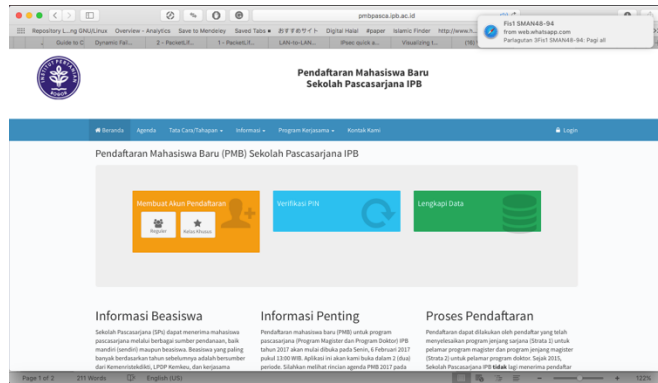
pmbpasca.ipb.ac.id

Repository L...ng GNU/Linux Overview - Analytics Save to Mendeley Saved Tabs ■ おすすめサイト Digital Halal #paper Islamic Finder http://www.h...

Guide to C Dynamic Fal... 2 - PacketLif... 1 - PacketLif... LAN-to-LAN... IPsec quick a... Visualizing t... (18)

Fis1 SMAN48-94
from web.whatsapp.com
Parlagutan 3Fis1 SMAN48-94: Pagi all

Pendaftaran Mahasiswa Baru
Sekolah Pascasarjana IPB

Beranda Agenda Tata Cara/Tahapan Informasi Program Kerjasama Kontak Kami Login

Pendaftaran Mahasiswa Baru (PMB) Sekolah Pascasarjana IPB

Membuat Akun Pendaftaran
Register Kelas Khusus

Verifikasi PIN

Lengkapi Data

Informasi Beasiswa

Sekolah Pascasarjana (SPs) dapat menerima mahasiswa pascasarjana melalui berbagai sumber pendanaan, baik mandiri (sendiri) maupun beasiswa. Beasiswa yang paling banyak berdasarkan tahun sebelumnya adalah bersumber dari Kemenristekdikti, LPDP Kemkeu, dan kerjasama

Informasi Penting

Pendaftaran mahasiswa baru (PMB) untuk program pascasarjana (Program Magister dan Program Doktor) IPB tahun 2017 akan mulai dibuka pada Senin, 6 Februari 2017 pukul 13:00 WIB. Aplikasi ini akan kami buka dalam 2 (dua) periode. Silahkan melihat rincian agenda PMB 2017 pada

Proses Pendaftaran

Pendaftaran dapat dilakukan oleh pendaftar yang telah menyelesaikan program jenjang sarjana (Strata 1) untuk pelamar program magister dan program jenjang magister (Strata 2) untuk pelamar program doktor. Sejak 2015, Sekolah Pascasarjana IPB tidak lagi menerima pendaftar

Page 1 of 2 211 Words English (US) 122%